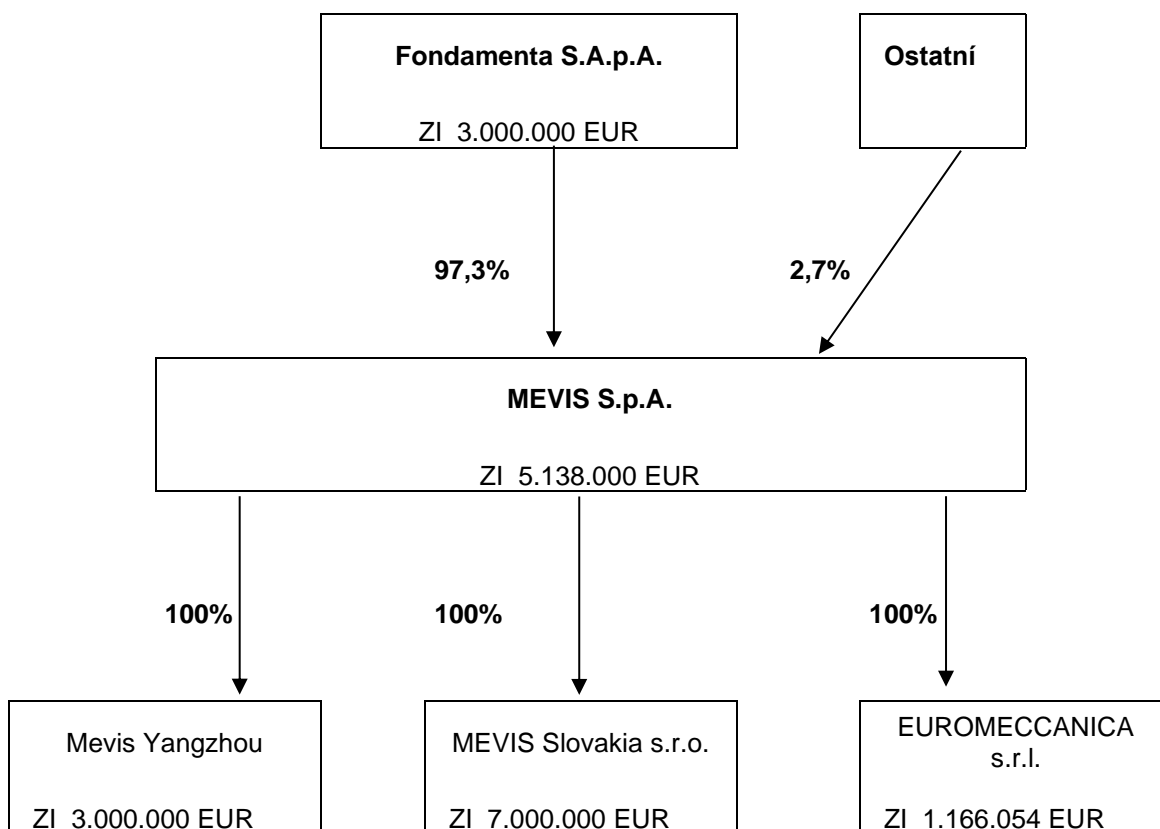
Fondamenta S.A.p.A.

ZI 3.000.000 EUR

Ostatní

97,3%

2,7%

MEVIS S.p.A.

ZI 5.138.000 EUR

100%

100%

100%

Mevis Yangzhou

ZI 3.000.000 EUR

MEVIS Slovakia s.r.o.

ZI 7.000.000 EUR

EUROMECCANICA s.r.l.

ZI 1.166.054 EUR